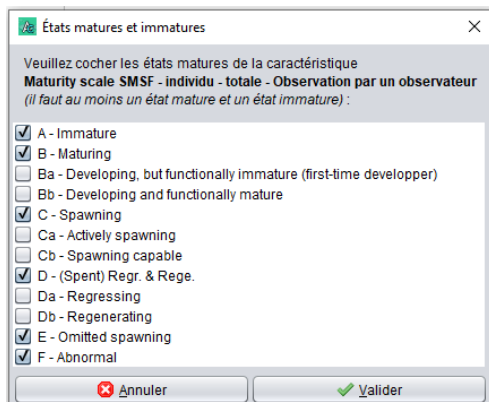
États matures et immatures

Veuillez cocher les états matures de la caractéristique
**Maturity scale SMSF - individu - totale - Observation par un observateur**
*(il faut au moins un état mature et un état immature) :*

A - Immature
B - Maturing
Ba - Developing, but functionally immature (first-time developper)
Bb - Developing and functionally mature
C - Spawning
Ca - Actively spawning
Cb - Spawning capable
D - (Spent) Regr. & Rege.
Da - Regressing
Db - Regenerating
E - Omitted spawning
F - Abnormal

Annuler
Valider